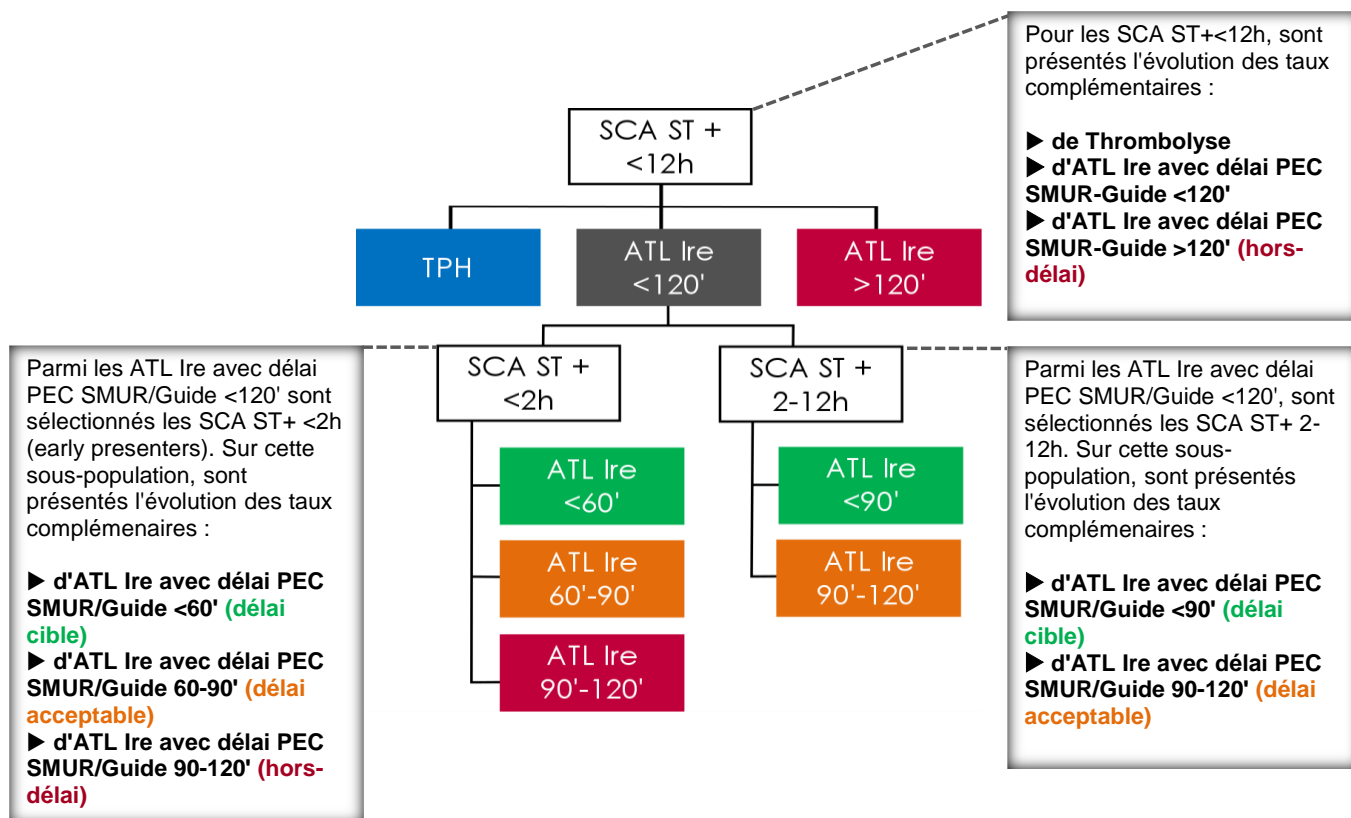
SCA ST + <12h

TPH

ATL Ire <120'

ATL Ire >120'

Pour les SCA ST+<12h, sont présentés l'évolution des taux complémentaires :

▶ de Thrombolyse
▶ d'ATL Ire avec délai PEC SMUR-Guide <120'
▶ d'ATL Ire avec délai PEC SMUR-Guide >120' (hors-délai)

Parmi les ATL Ire avec délai PEC SMUR/Guide <120' sont sélectionnés les SCA ST+ <2h (early presenters). Sur cette sous-population, sont présentés l'évolution des taux complémenaires :

▶ d'ATL Ire avec délai PEC SMUR/Guide <60' (délai cible)
▶ d'ATL Ire avec délai PEC SMUR/Guide 60-90' (délai acceptable)
▶ d'ATL Ire avec délai PEC SMUR/Guide 90-120' (hors-délai)

SCA ST + <2h

ATL Ire <60'

ATL Ire 60'-90'

ATL Ire 90'-120'

SCA ST + 2-12h

ATL Ire <90'

ATL Ire 90'-120'

Parmi les ATL Ire avec délai PEC SMUR/Guide <120', sont sélectionnés les SCA ST+ 2-12h. Sur cette sous-population, sont présentés l'évolution des taux complémenaires :

▶ d'ATL Ire avec délai PEC SMUR/Guide <90' (délai cible)
▶ d'ATL Ire avec délai PEC SMUR/Guide 90-120' (délai acceptable)